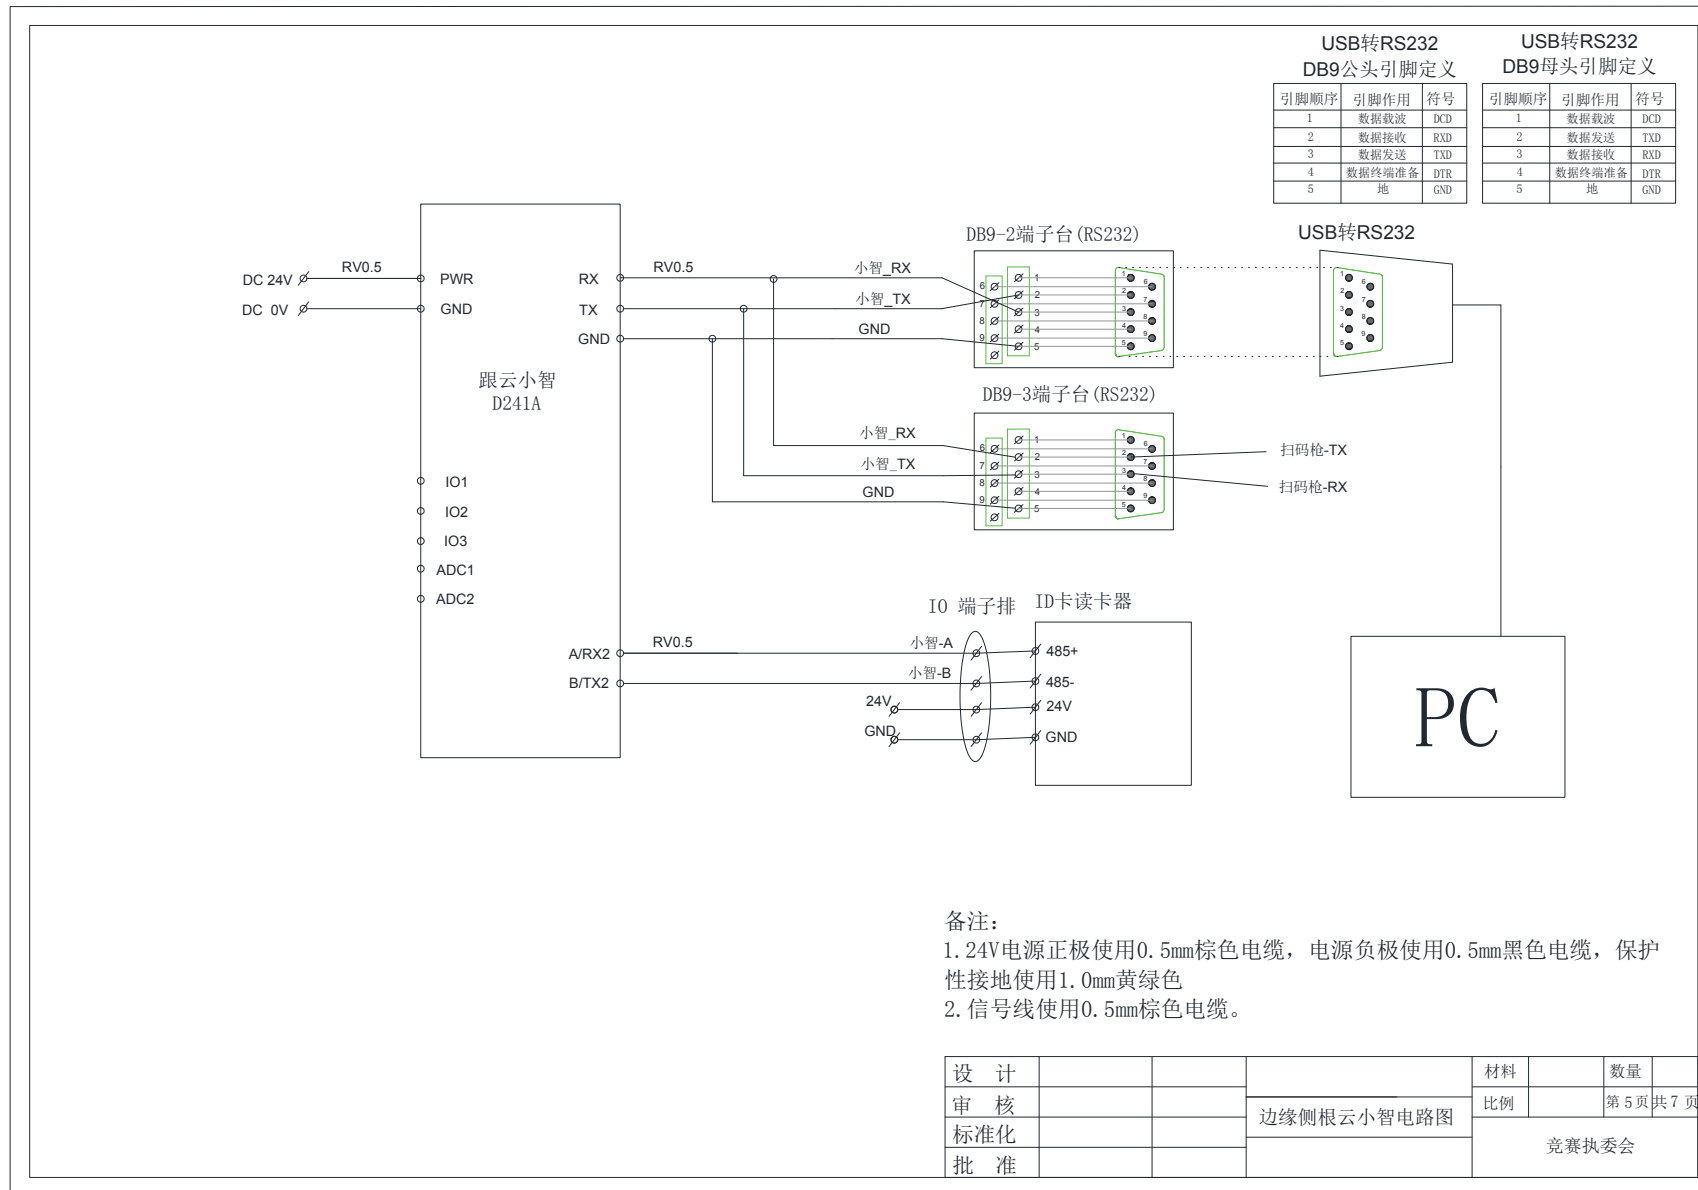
USB转RS232
DB9公头引脚定义

| 引脚顺序 | 引脚作用 | 符号 |
|---|---|---|
| 1 | 数据载波 | DCD |
| 2 | 数据接收 | RXD |
| 3 | 数据发送 | TXD |
| 4 | 数据终端准备 | DTR |
| 5 | 地 | GND |

USB转RS232
DB9母头引脚定义

| 引脚顺序 | 引脚作用 | 符号 |
|---|---|---|
| 1 | 数据载波 | DCD |
| 2 | 数据发送 | TXD |
| 3 | 数据接收 | RXD |
| 4 | 数据终端准备 | DTR |
| 5 | 地 | GND |

DC 24V
RV0.5
PWR
DC 0V
GND
RX
RV0.5
TX
GND
跟云小智
D241A
IO1
IO2
IO3
ADC1
ADC2
A/RX2
RV0.5
B/TX2

DB9-2端子台(RS232)
小智_RX
小智_TX
GND
1 2 3 4 5 6 7 8 9

USB转RS232
1 2 3 4 5 6 7 8 9

DB9-3端子台(RS232)
小智_RX
小智_TX
GND
1 2 3 4 5 6 7 8 9
扫码枪-TX
扫码枪-RX

IO 端子排
ID卡读卡器
小智-A
小智-B
24V
GND
485+
485-
24V
GND

PC

备注：
1.24V电源正极使用0.5mm棕色电缆，电源负极使用0.5mm黑色电缆，保护性接地使用1.0mm黄绿色
2.信号线使用0.5mm棕色电缆。

| 设 计 | | | | 材料 | | 数量 | |
|---|---|---|---|---|---|---|---|
| 审 核 | | | 边缘侧根云小智电路图 | 比例 | | 第5页 | 共7页 |
| 标准化 | | | | 竞赛执委会 | | | |
| 批 准 | | | | | | | |